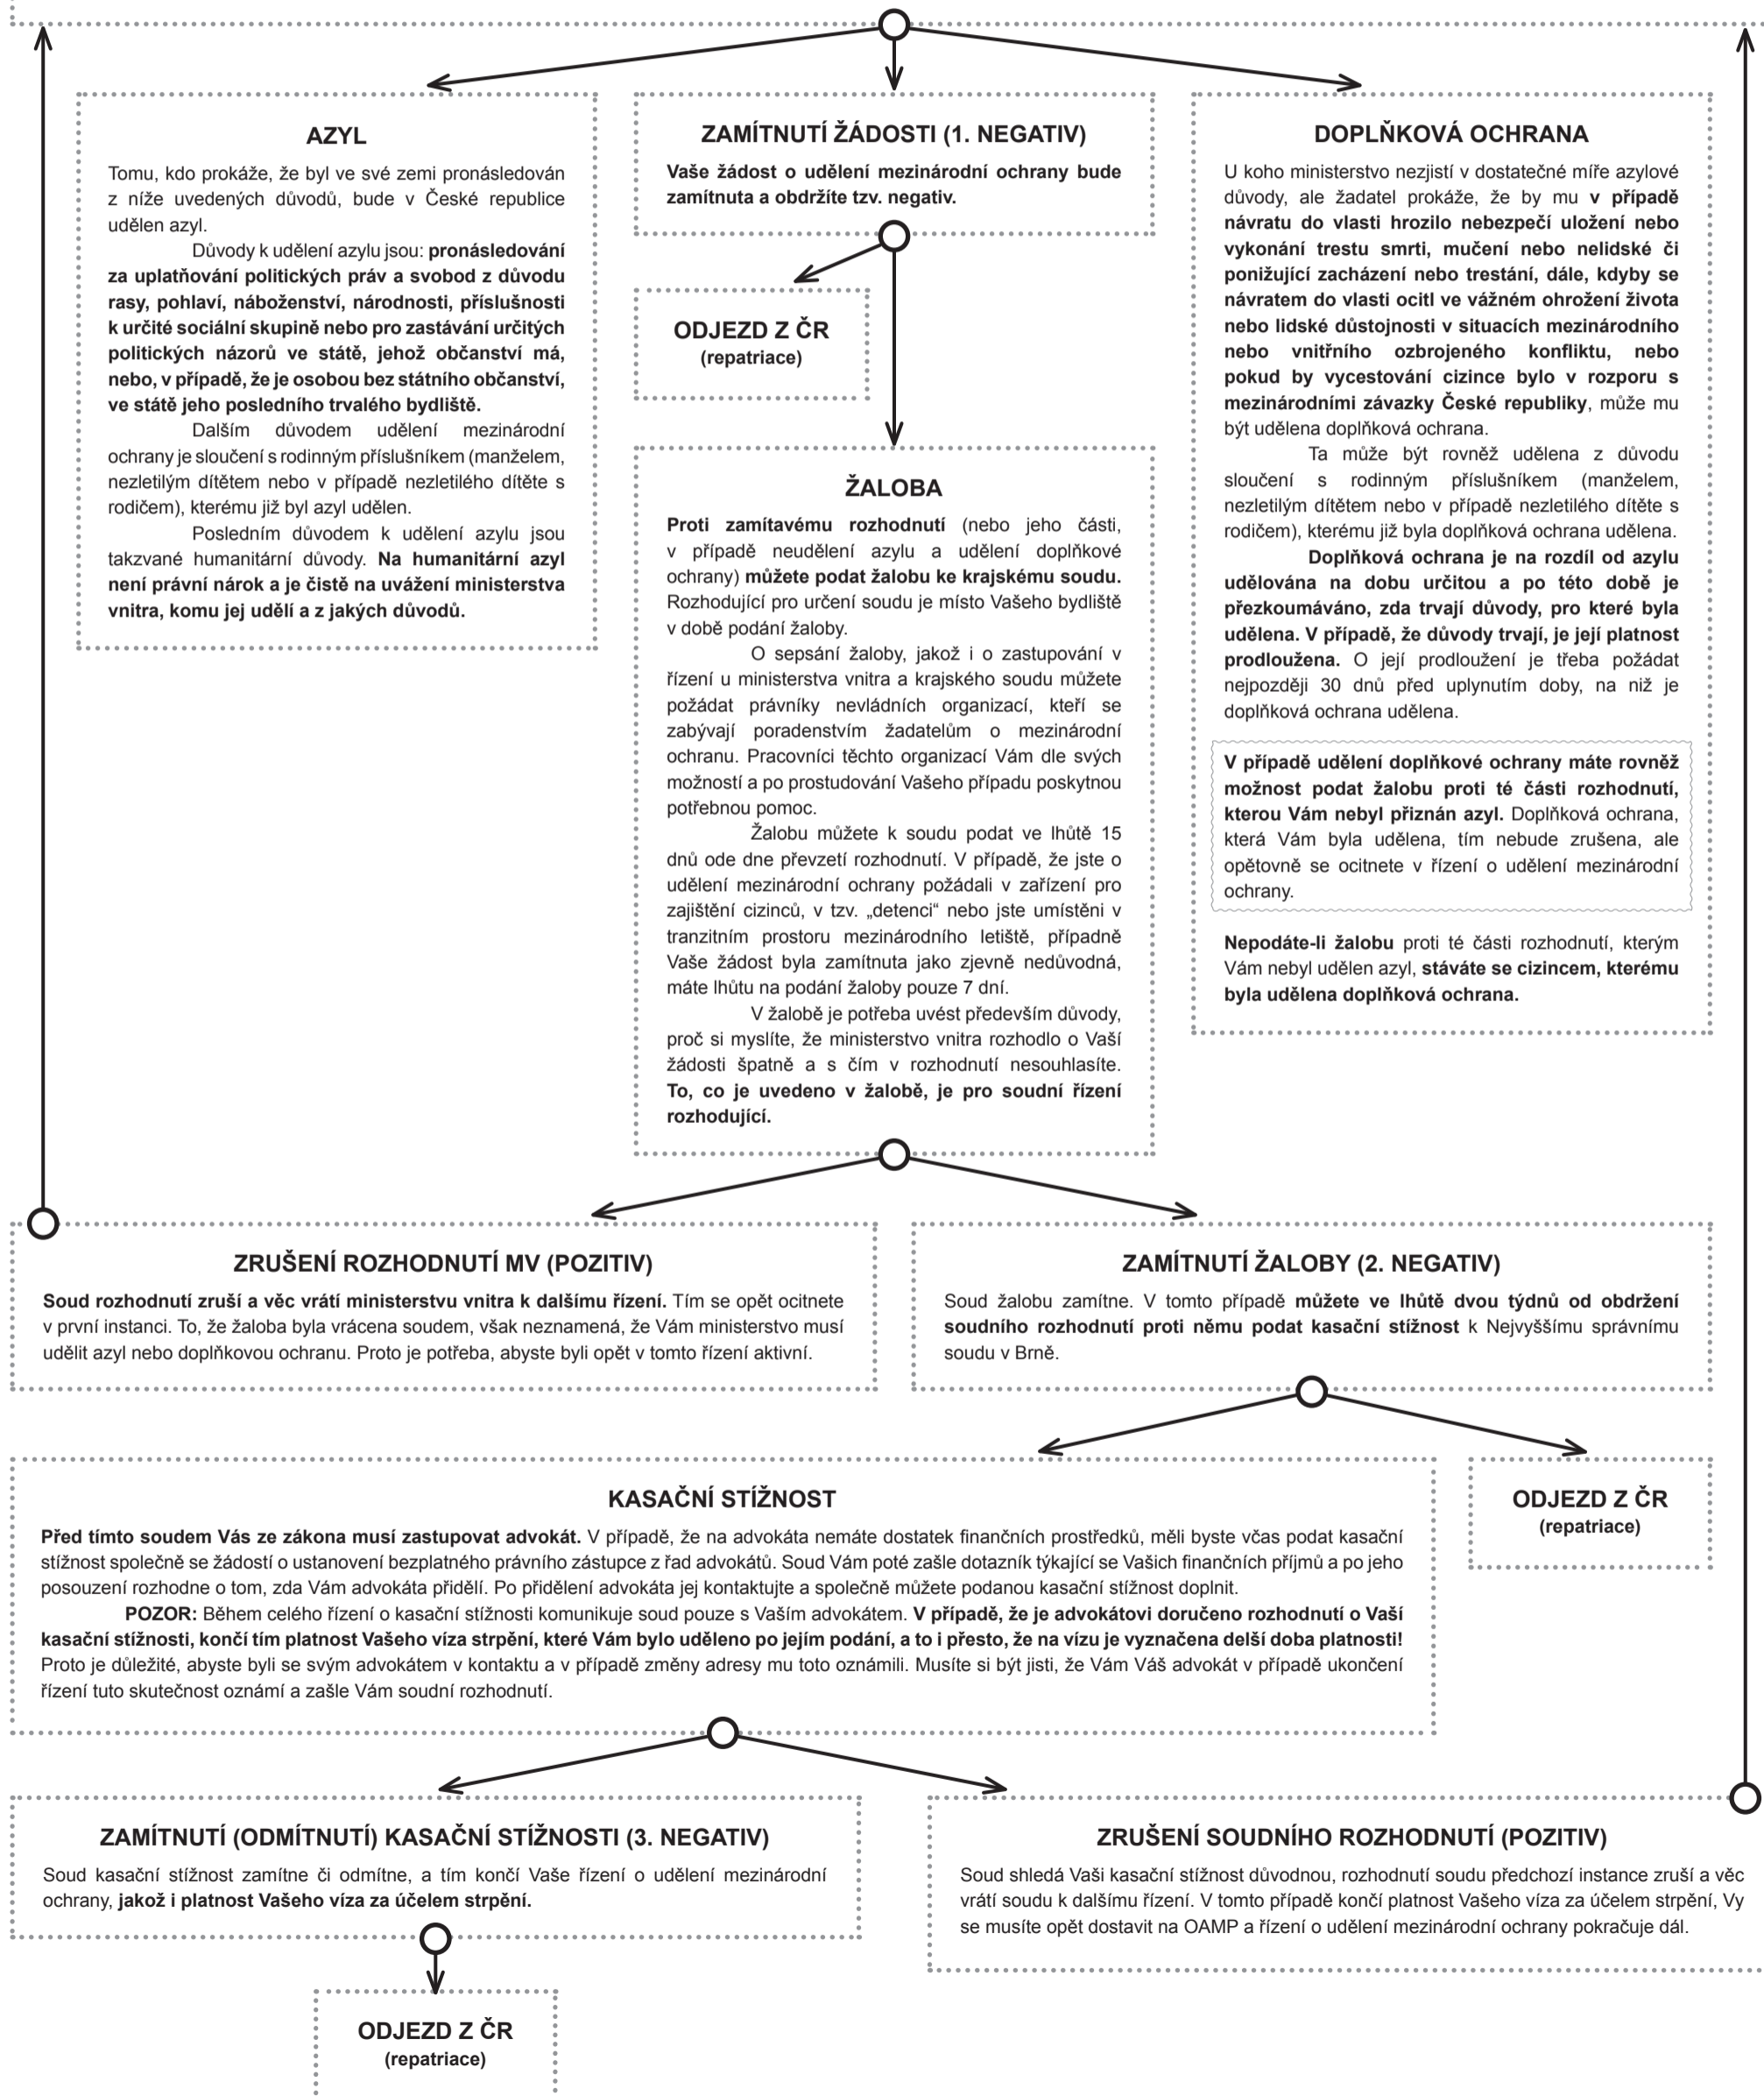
AZYL

Tomu, kdo prokáže, že byl ve své zemi pronásledován z níže uvedených důvodů, bude v České republice udělen azyl.

Důvody k udělení azylu jsou: pronásledování za uplatňování politických práv a svobod z důvodu rasy, pohlaví, náboženství, národnosti, příslušnosti k určité sociální skupině nebo pro zastávání určitých politických názorů ve státě, jehož občanství má, nebo, v případě, že je osobou bez státního občanství, ve státě jeho posledního trvalého bydliště.

Dalším důvodem udělení mezinárodní ochrany je sloučení s rodinným příslušníkem (manželem, nezletilým dítětem nebo v případě nezletilého dítěte s rodičem), kterému již byl azyl udělen.

Posledním důvodem k udělení azylu jsou takzvané humanitární důvody. Na humanitární azyl není právní nárok a je čistě na uvážení ministerstva vnitra, komu jej udělí a z jakých důvodů.

ZAMÍTNUTÍ ŽÁDOSTI (1. NEGATIV)

Vaše žádost o udělení mezinárodní ochrany bude zamítnuta a obdržíte tzv. negativ.

ODJEZD Z ČR
(repatriace)

ŽALOBA

Proti zamítavému rozhodnutí (nebo jeho části, v případě neudělení azylu a udělení doplňkové ochrany) můžete podat žalobu ke krajskému soudu. Rozhodující pro určení soudu je místo Vašeho bydliště v době podání žaloby.

O sepsání žaloby, jakož i o zastupování v řízení u ministerstva vnitra a krajského soudu můžete požádat právníky nevládních organizací, kteří se zabývají poradenstvím žadatelům o mezinárodní ochranu. Pracovníci těchto organizací Vám dle svých možností a po prostudování Vašeho případu poskytnou potřebnou pomoc.

Žalobu můžete k soudu podat ve lhůtě 15 dnů ode dne převzetí rozhodnutí. V případě, že jste o udělení mezinárodní ochrany požádali v zařízení pro zajištění cizinců, v tzv. „detenci" nebo jste umístěni v tranzitním prostoru mezinárodního letiště, případně Vaše žádost byla zamítnuta jako zjevně nedůvodná, máte lhůtu na podání žaloby pouze 7 dní.

V žalobě je potřeba uvést především důvody, proč si myslíte, že ministerstvo vnitra rozhodlo o Vaší žádosti špatně a s čím v rozhodnutí nesouhlasíte. To, co je uvedeno v žalobě, je pro soudní řízení rozhodující.

DOPLŇKOVÁ OCHRANA

U koho ministerstvo nezjistí v dostatečné míře azylové důvody, ale žadatel prokáže, že by mu v případě návratu do vlasti hrozilo nebezpečí uložení nebo vykonání trestu smrti, mučení nebo nelidské či ponižující zacházení nebo trestání, dále, kdyby se návratem do vlasti ocitl ve vážném ohrožení života nebo lidské důstojnosti v situacích mezinárodního nebo vnitřního ozbrojeného konfliktu, nebo pokud by vycestování cizince bylo v rozporu s mezinárodními závazky České republiky, může mu být udělena doplňková ochrana.

Ta může být rovněž udělena z důvodu sloučení s rodinným příslušníkem (manželem, nezletilým dítětem nebo v případě nezletilého dítěte s rodičem), kterému již byla doplňková ochrana udělena.

Doplňková ochrana je na rozdíl od azylu udělována na dobu určitou a po této době je přezkoumáváno, zda trvají důvody, pro které byla udělena. V případě, že důvody trvají, je její platnost prodloužena. O její prodloužení je třeba požádat nejpozději 30 dnů před uplynutím doby, na niž je doplňková ochrana udělena.

V případě udělení doplňkové ochrany máte rovněž možnost podat žalobu proti té části rozhodnutí, kterou Vám nebyl přiznán azyl. Doplňková ochrana, která Vám byla udělena, tím nebude zrušena, ale opětovně se ocitnete v řízení o udělení mezinárodní ochrany.

Nepodáte-li žalobu proti té části rozhodnutí, kterým Vám nebyl udělen azyl, stáváte se cizincem, kterému byla udělena doplňková ochrana.

ZRUŠENÍ ROZHODNUTÍ MV (POZITIV)

Soud rozhodnutí zruší a věc vrátí ministerstvu vnitra k dalšímu řízení. Tím se opět ocitnete v první instanci. To, že žaloba byla vrácena soudem, však neznamená, že Vám ministerstvo musí udělit azyl nebo doplňkovou ochranu. Proto je potřeba, abyste byli opět v tomto řízení aktivní.

ZAMÍTNUTÍ ŽALOBY (2. NEGATIV)

Soud žalobu zamítne. V tomto případě můžete ve lhůtě dvou týdnů od obdržení soudního rozhodnutí proti němu podat kasační stížnost k Nejvyššímu správnímu soudu v Brně.

KASAČNÍ STÍŽNOST

Před tímto soudem Vás ze zákona musí zastupovat advokát. V případě, že na advokáta nemáte dostatek finančních prostředků, měli byste včas podat kasační stížnost společně se žádostí o ustanovení bezplatného právního zástupce z řad advokátů. Soud Vám poté zašle dotazník týkající se Vašich finančních příjmů a po jeho posouzení rozhodne o tom, zda Vám advokáta přidělí. Po přidělení advokáta jej kontaktujte a společně můžete podanou kasační stížnost doplnit.

POZOR: Během celého řízení o kasační stížnosti komunikuje soud pouze s Vaším advokátem. V případě, že je advokátovi doručeno rozhodnutí o Vaší kasační stížnosti, končí tím platnost Vašeho víza strpění, které Vám bylo uděleno po jejím podání, a to i přesto, že na vízu je vyznačena delší doba platnosti! Proto je důležité, abyste byli se svým advokátem v kontaktu a v případě změny adresy mu toto oznámili. Musíte si být jisti, že Vám Váš advokát v případě ukončení řízení tuto skutečnost oznámí a zašle Vám soudní rozhodnutí.

ODJEZD Z ČR
(repatriace)

ZAMÍTNUTÍ (ODMÍTNUTÍ) KASAČNÍ STÍŽNOSTI (3. NEGATIV)

Soud kasační stížnost zamítne či odmítne, a tím končí Vaše řízení o udělení mezinárodní ochrany, jakož i platnost Vašeho víza za účelem strpění.

ZRUŠENÍ SOUDNÍHO ROZHODNUTÍ (POZITIV)

Soud shledá Vaši kasační stížnost důvodnou, rozhodnutí soudu předchozí instance zruší a věc vrátí soudu k dalšímu řízení. V tomto případě končí platnost Vašeho víza za účelem strpění, Vy se musíte opět dostavit na OAMP a řízení o udělení mezinárodní ochrany pokračuje dál.

ODJEZD Z ČR
(repatriace)